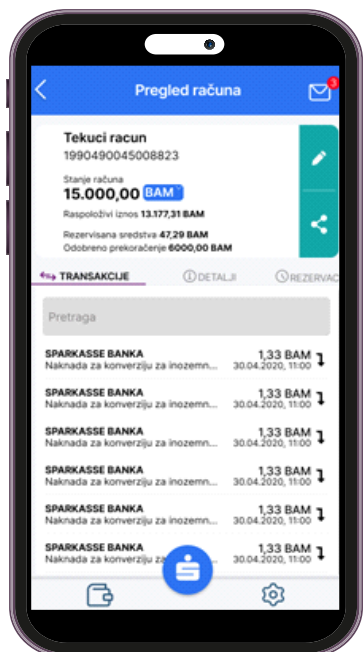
Pregled računa

3

Tekuci racun
1990490045008823

Stanje računa
15.000,00 BAM

Raspoloživi iznos 13.177,31 BAM

Rezervisana sredstva 47,29 BAM
Odobreno prekoračenje 6000,00 BAM

TRANSAKCIJE
DETALJI
REZERVAC

Pretraga

SPARKASSE BANKA
Naknada za konverziju za inozemn...
1,33 BAM
30.04.2020, 11:00

SPARKASSE BANKA
Naknada za konverziju za inozemn...
1,33 BAM
30.04.2020, 11:00

SPARKASSE BANKA
Naknada za konverziju za inozemn...
1,33 BAM
30.04.2020, 11:00

SPARKASSE BANKA
Naknada za konverziju za inozemn...
1,33 BAM
30.04.2020, 11:00

SPARKASSE BANKA
Naknada za konverziju za inozemn...
1,33 BAM
30.04.2020, 11:00

SPARKASSE BANKA
Naknada za konverziju za inozemn...
1,33 BAM
30.04.2020, 11:00